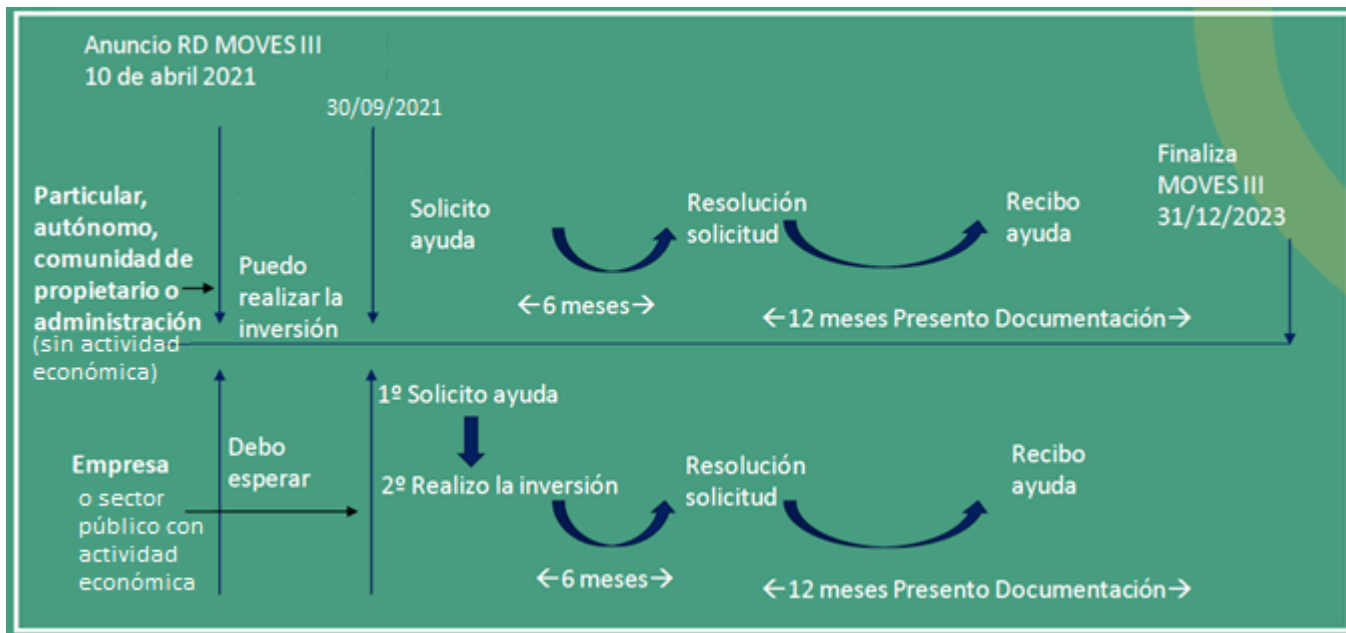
Anuncio RD MOVES III
10 de abril 2021

30/09/2021

Finaliza MOVES III 31/12/2023

Particular, autónomo, comunidad de propietario o administración (sin actividad económica)

Puedo realizar la inversión

Solicito ayuda

Resolución solicitud

Recibo ayuda

←6 meses→

←12 meses Presento Documentación→

1º Solicito ayuda

2º Realizo la inversión

Empresa o sector público con actividad económica

Debo esperar

Resolución solicitud

Recibo ayuda

←6 meses→

←12 meses Presento Documentación→